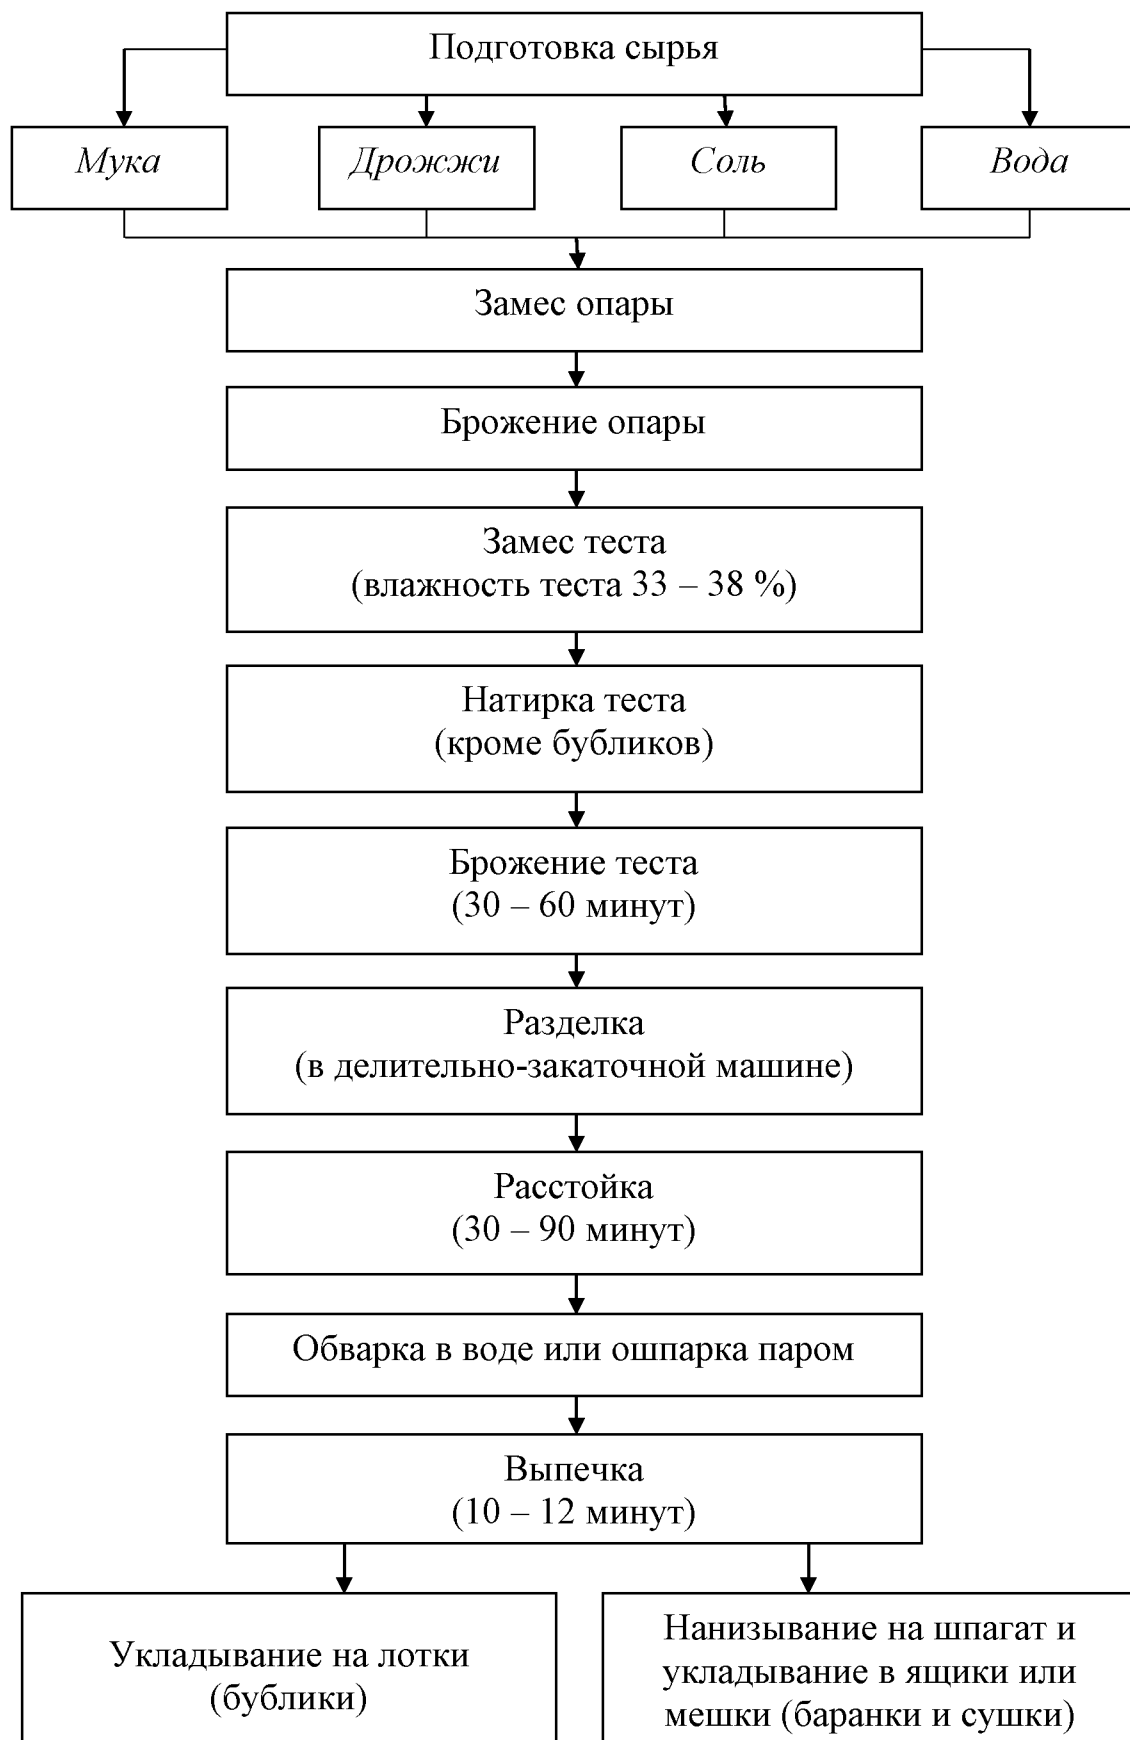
Подготовка сырья

Мука

Дрожжи

Соль

Вода

Замес опары

Брожение опары

Замес теста
(влажность теста 33 – 38 %)

Натирка теста
(кроме бубликов)

Брожение теста
(30 – 60 минут)

Разделка
(в делительно-закаточной машине)

Расстойка
(30 – 90 минут)

Обварка в воде или ошпарка паром

Выпечка
(10 – 12 минут)

Укладывание на лотки
(бублики)

Нанизывание на шпагат и укладывание в ящики или мешки (баранки и сушки)